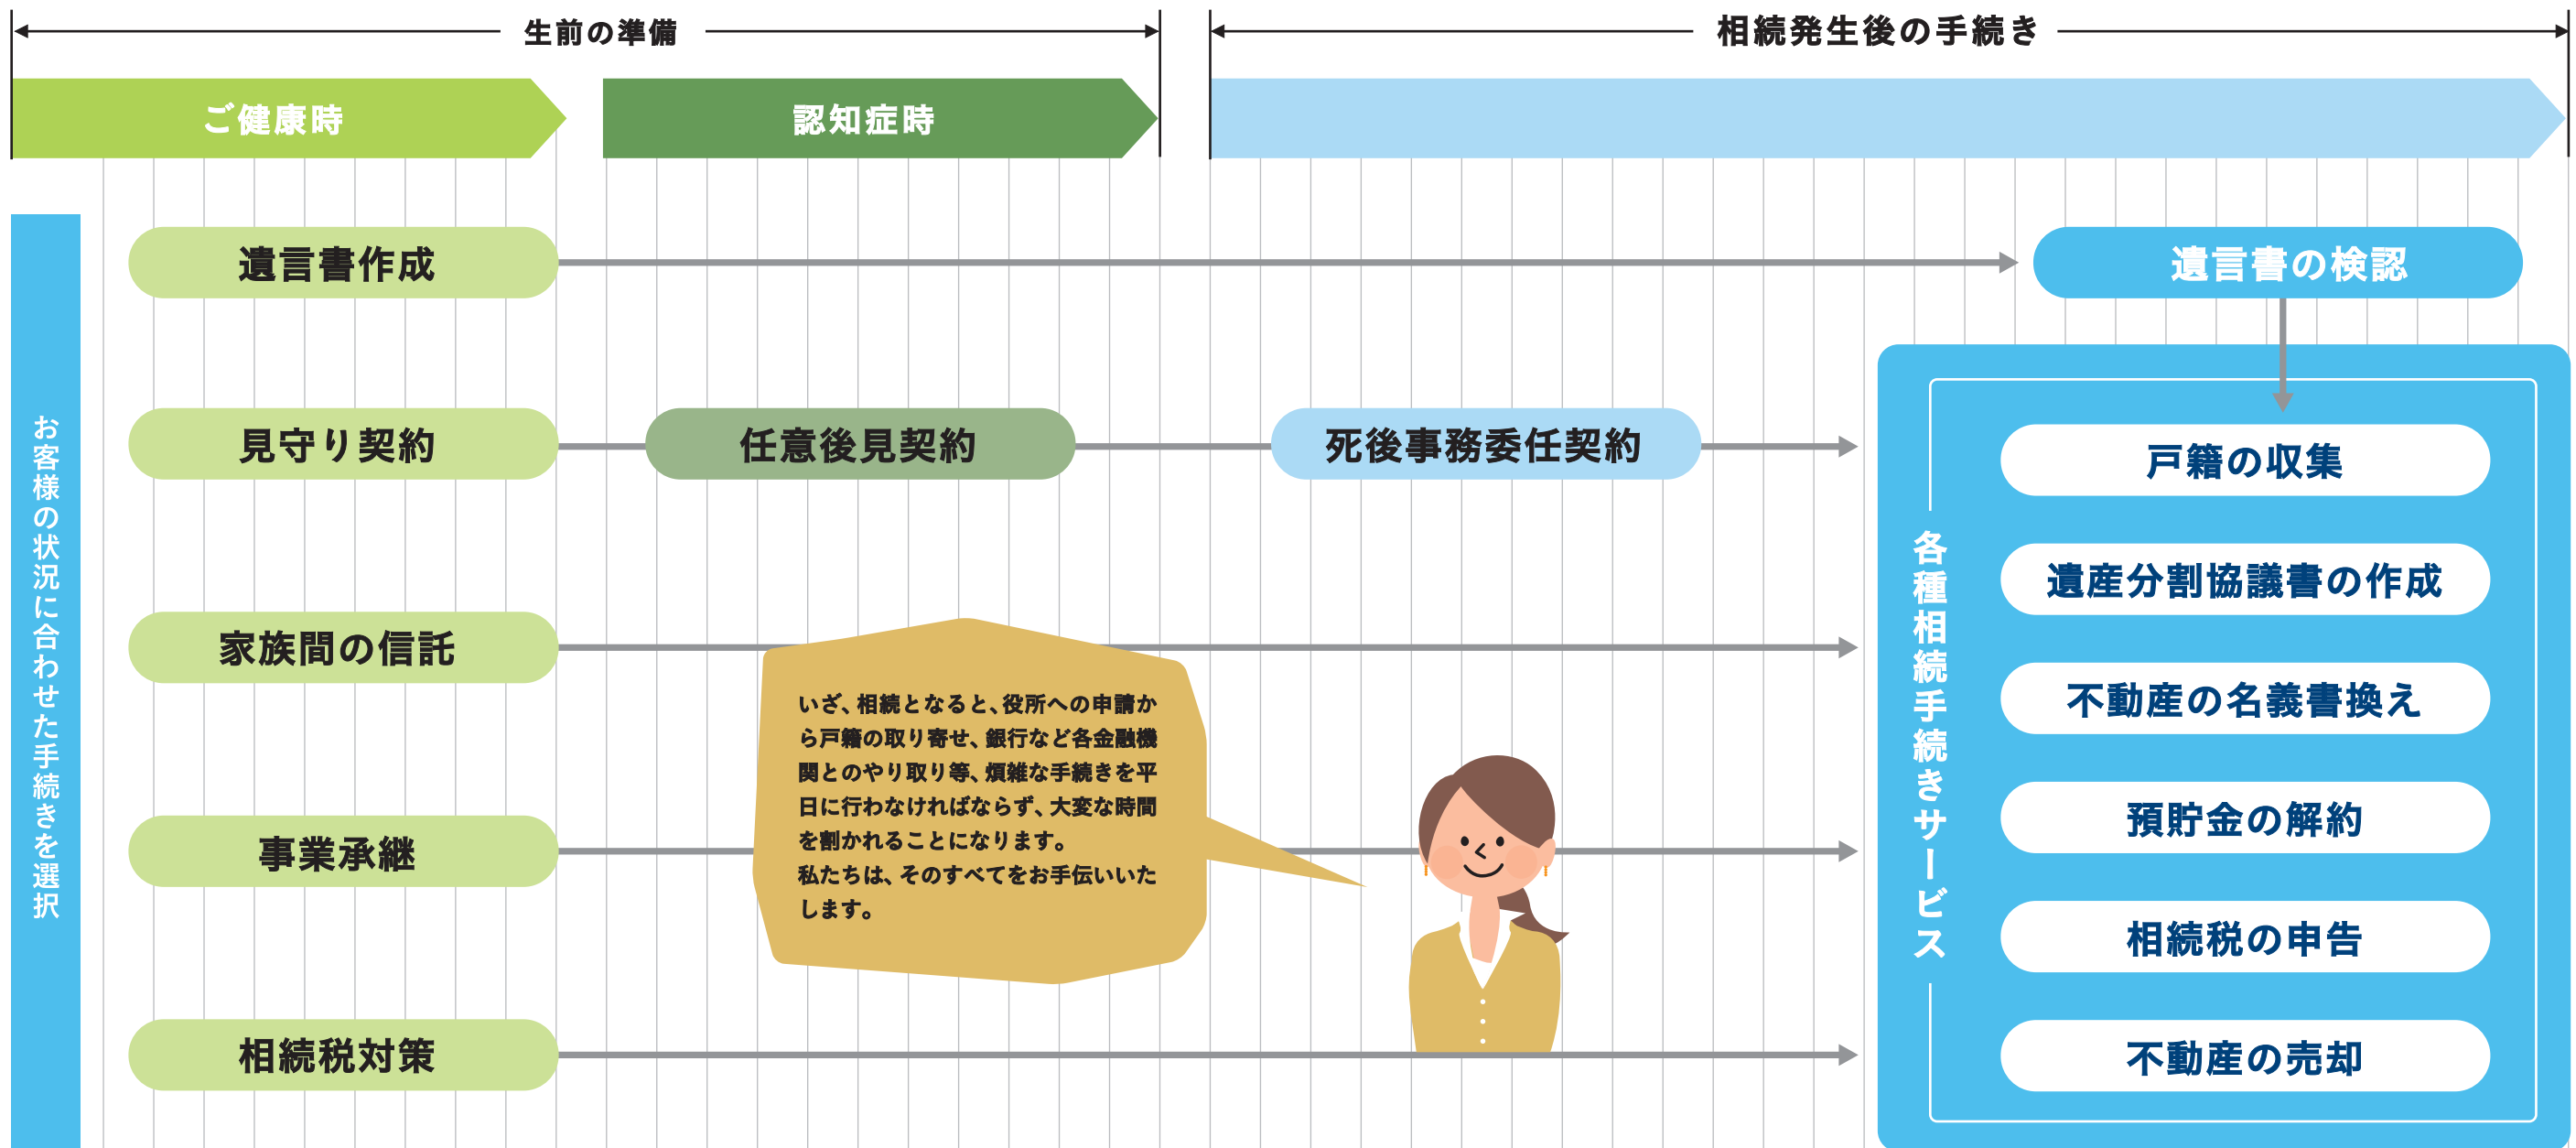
生前の準備

相続発生後の手続き

ご健康時

認知症時

お客様の状況に合わせた手続きを選択

遺言書作成

遺言書の検認

見守り契約

任意後見契約

死後事務委任契約

家族間の信託

事業承継

相続税対策

いざ、相続となると、役所への申請から戸籍の取り寄せ、銀行など各金融機関とのやり取り等、煩雑な手続きを平日に行わなければならず、大変な時間を割かれることになります。
私たちは、そのすべてをお手伝いいたします。

各種相続手続きサービス

戸籍の収集

遺産分割協議書の作成

不動産の名義書換え

預貯金の解約

相続税の申告

不動産の売却